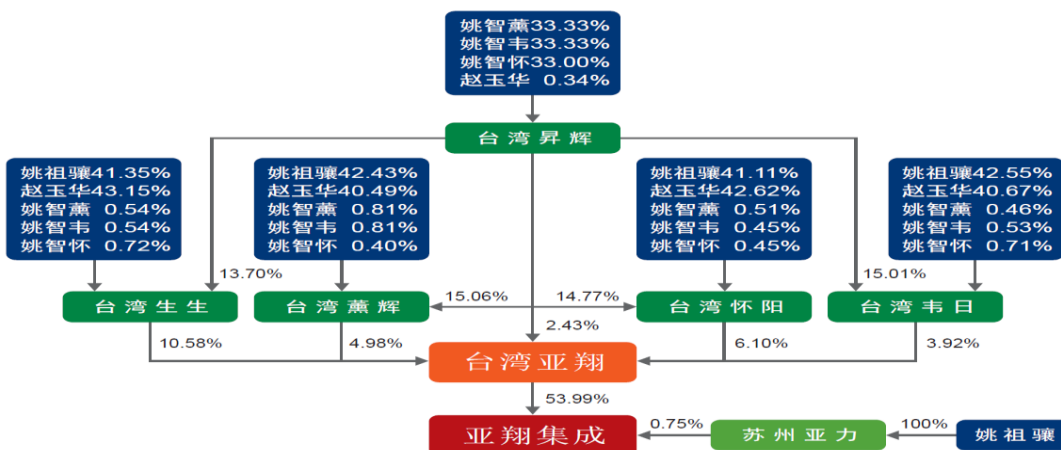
姚智薰33.33%
姚智韦33.33%
姚智怀33.00%
赵玉华 0.34%

台湾昇辉

姚祖骧41.35%
赵玉华43.15%
姚智薰 0.54%
姚智韦 0.54%
姚智怀 0.72%

姚祖骧42.43%
赵玉华40.49%
姚智薰 0.81%
姚智韦 0.81%
姚智怀 0.40%

姚祖骧41.11%
赵玉华42.62%
姚智薰 0.51%
姚智韦 0.45%
姚智怀 0.45%

姚祖骧42.55%
赵玉华40.67%
姚智薰 0.46%
姚智韦 0.53%
姚智怀 0.71%

13.70%

15.01%

台湾生生

台湾薰辉

15.06%

14.77%

台湾怀阳

台湾韦日

2.43%

10.58%

4.98%

6.10%

3.92%

台湾亚翔

53.99%

亚翔集成

0.75%

苏州亚力

100%

姚祖骧